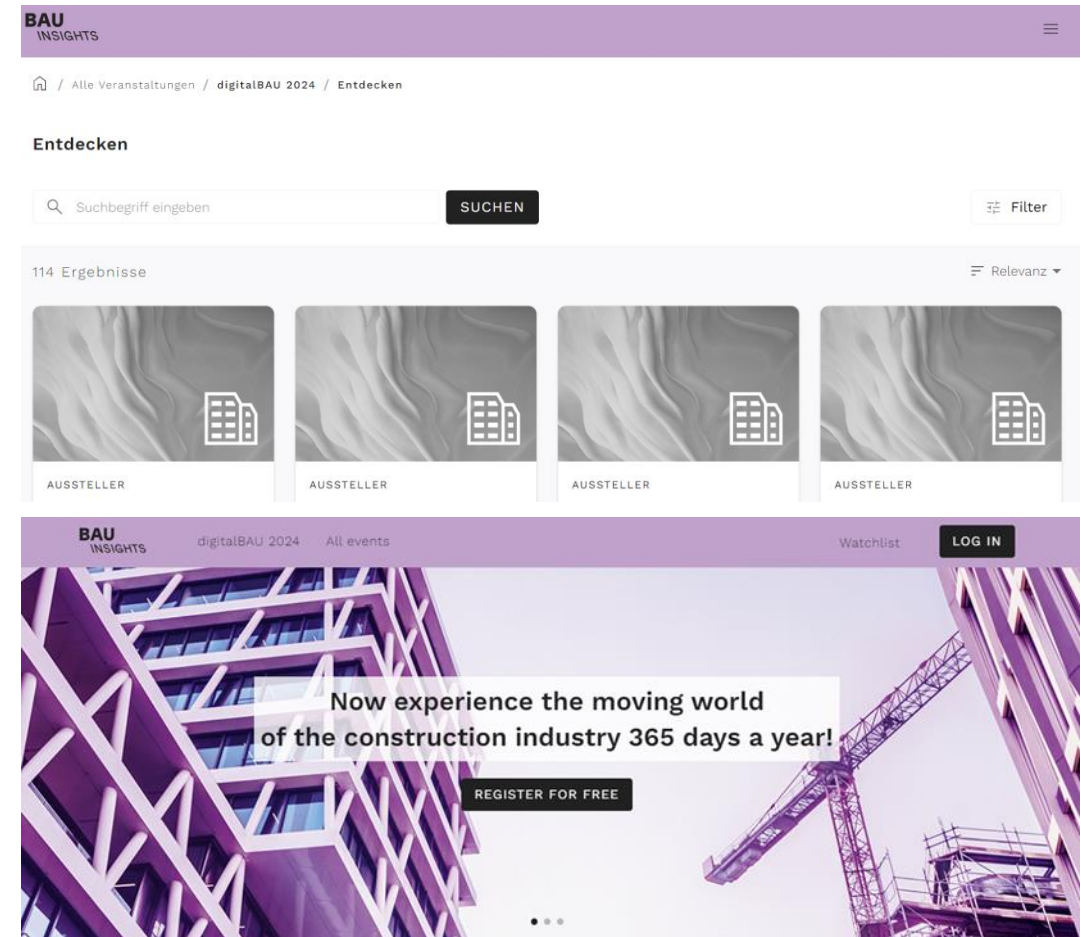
BAU
INSIGHTS

/ Alle Veranstaltungen / digitalBAU 2024 / Entdecken

Entdecken

Suchbegriff eingeben

SUCHEN

Filter

114 Ergebnisse

Relevanz

AUSSTELLER

AUSSTELLER

AUSSTELLER

AUSSTELLER

BAU
INSIGHTS

digitalBAU 2024

All events

Watchlist

LOG IN

Now experience the moving world of the construction industry 365 days a year!

REGISTER FOR FREE